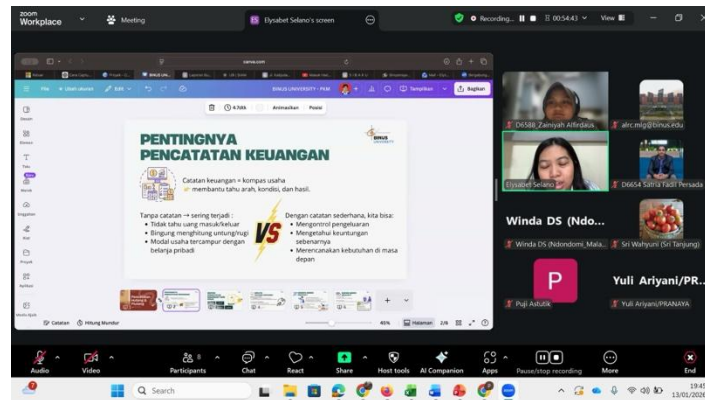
zoom Workplace
Meeting
ES Elysabet Selano's screen
Recording... 00:54:43
View

canva.com

File
Ubah ukuran
Edit
BINUS UNIVERSITY - PKM
Tampilan
Bagikan

6,00d
Animasikan
Posisi

PENTINGNYA PENCATATAN KEUANGAN

Catatan keuangan = kompas usaha
→ membantu tahu arah, kondisi, dan hasil.

Tanpa catatan → sering terjadi :
• Tidak tahu uang masuk/keluar
• Bingung menghitung untung/rugi
• Modal usaha tercampur dengan belanja pribadi

VS

Dengan catatan sederhana, kita bisa:
• Mengontrol pengeluaran
• Mengetahui keuntungan sebenarnya
• Merencanakan kebutuhan di masa depan

Catatan
Hitung Mundur
45%
Halaman 2/8

D6588_Zainiyah Alfirdaus
alrc.mlg@binus.edu
Elysabet Selano
D6654 Satria Fadli Persada
Winda DS (Ndo...
Winda DS (Ndondomi_Mala...
Sri Wahyuni (Sri Tanjung)
P
Yuli Ariyani/PR...
Puji Astutik
Yuli Ariyani/PRANAYA

Audio
Video
Participants 8
Chat
React
Share
Host tools
AI Companion
Apps
Pause/stop recording
More
End

Search
19:45
13/01/2026